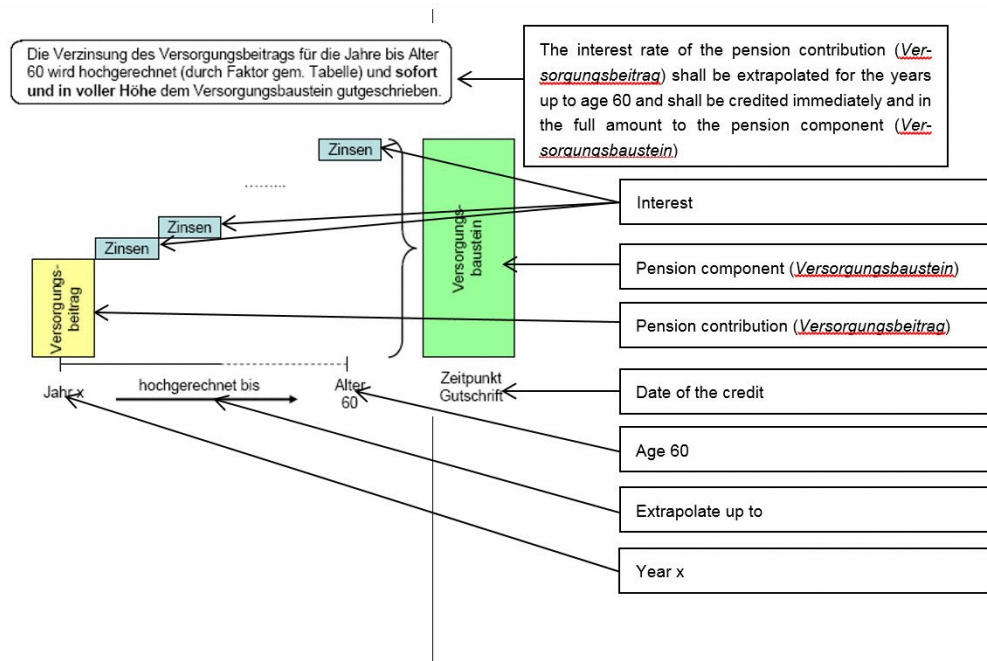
Die Verzinsung des Versorgungsbeitrags für die Jahre bis Alter 60 wird hochgerechnet (durch Faktor gem. Tabelle) und **sofort und in voller Höhe** dem Versorgungsbaustein gutgeschrieben.

The interest rate of the pension contribution (*Versorgungsbeitrag*) shall be extrapolated for the years up to age 60 and shall be credited immediately and in the full amount to the pension component (*Versorgungsbaustein*)

Zinsen

........

Zinsen

Zinsen

Versorgungsbeitrag

Versorgungsbaustein

Interest

Pension component (*Versorgungsbaustein*)

Pension contribution (*Versorgungsbeitrag*)

Jahr x

hochgerechnet bis

Alter 60

Zeitpunkt Gutschrift

Date of the credit

Age 60

Extrapolate up to

Year x